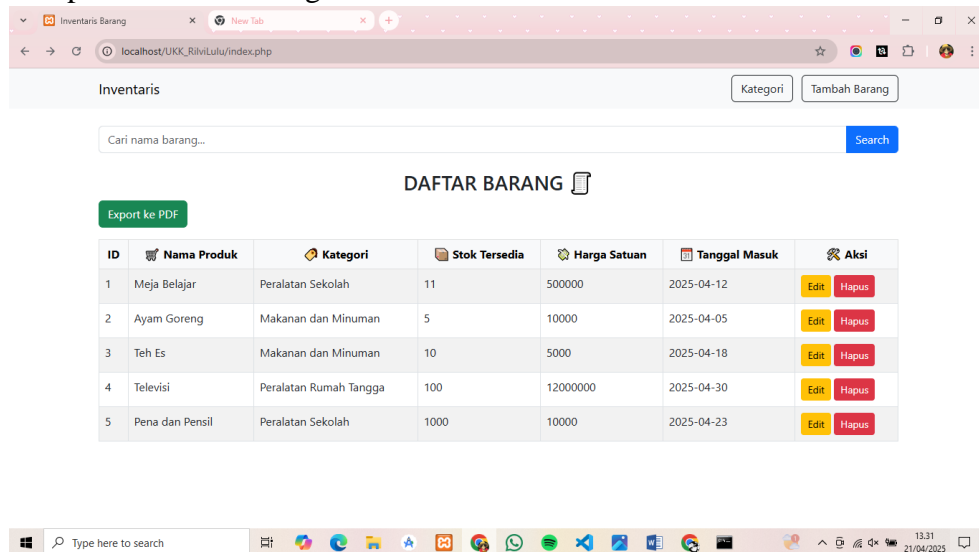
Inventaris Barang
New Tab
localhost/UKK_RilviLulu/index.php

Inventaris
Kategori
Tambah Barang

Cari nama barang...
Search

DAFTAR BARANG 📜

Export ke PDF

| ID | 🛒 Nama Produk | 🏷️ Kategori | 📦 Stok Tersedia | 💰 Harga Satuan | 📅 Tanggal Masuk | 🛠️ Aksi |
|---|---|---|---|---|---|---|
| 1 | Meja Belajar | Peralatan Sekolah | 11 | 500000 | 2025-04-12 | Edit Hapus |
| 2 | Ayam Goreng | Makanan dan Minuman | 5 | 10000 | 2025-04-05 | Edit Hapus |
| 3 | Teh Es | Makanan dan Minuman | 10 | 5000 | 2025-04-18 | Edit Hapus |
| 4 | Televisi | Peralatan Rumah Tangga | 100 | 12000000 | 2025-04-30 | Edit Hapus |
| 5 | Pena dan Pensil | Peralatan Sekolah | 1000 | 10000 | 2025-04-23 | Edit Hapus |

Type here to search
13.31
21/04/2025